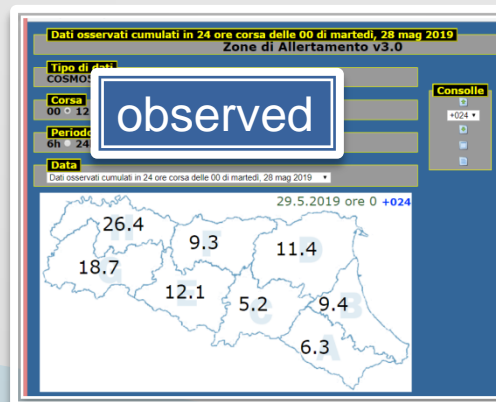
Dati osservati cumulati in 24 ore corsa delle 00 di martedì, 28 mag 2019

Zone di Allertamento v3.0

Tipo di dati
COSMOS

Corsa
00 ○ 12

Periodo
6h ○ 24

observed

Consolle
+024

Data
Dati osservati cumulati in 24 ore corsa delle 00 di martedì, 28 mag 2019

29.5.2019 ore 0 +024

26.4
9.3
11.4
18.7
12.1
5.2
9.4
6.3